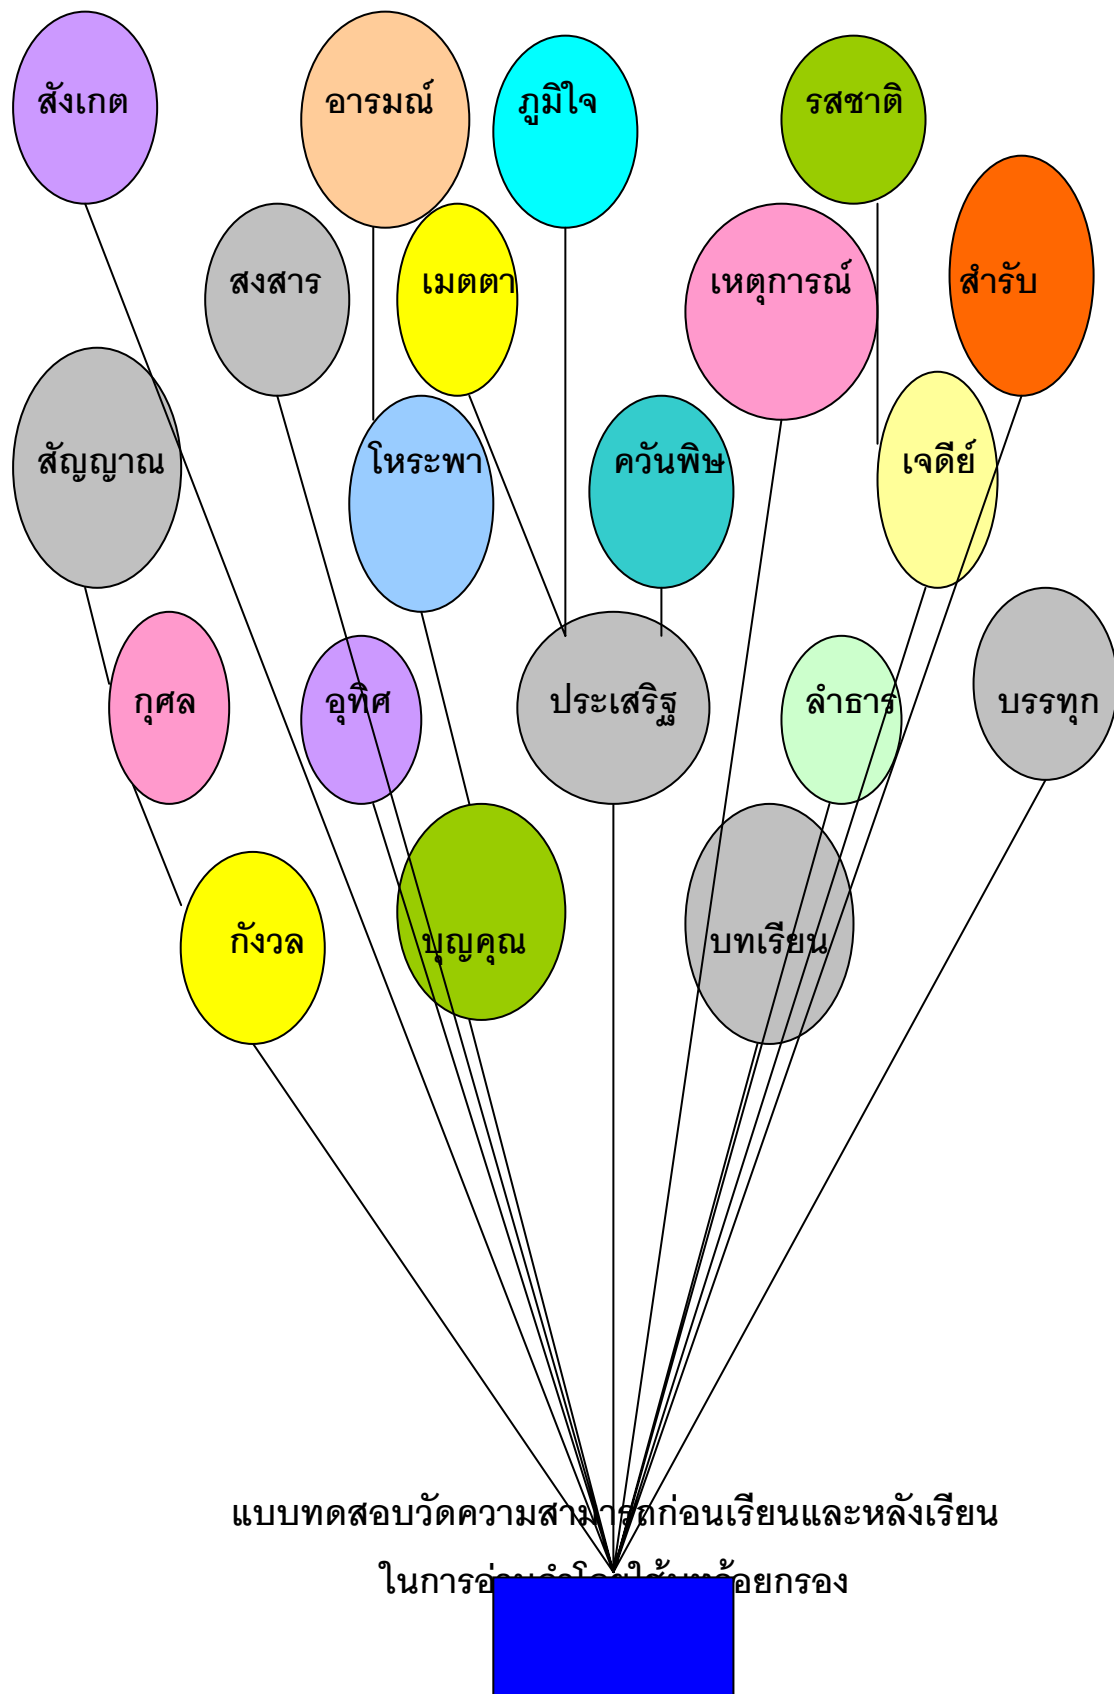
สังเกต

อารมณ์

ภูมิใจ

รสชาติ

สงสาร

เมตตา

เหตุการณ์

สำรับ

สัญญาณ

โหระพา

ควันพิษ

เจดีย์

กุศล

อุทิศ

ประเสริฐ

ลำธาร

บรรทุก

กังวล

บุญคุณ

บทเรียน

แบบทดสอบวัดความสามารถก่อนเรียนและหลังเรียน

ในการอ่าน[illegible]โดยใช้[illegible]ร้อยกรอง